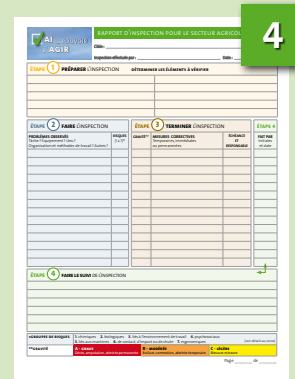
AI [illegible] AGIR

RAPPORT D'INSPECTION POUR LE SECTEUR AGRICOL

4

Date :

Inspection effectuée par :

ÉTAPE 1 PRÉPARER L'INSPECTION

DÉTERMINER LES ÉLÉMENTS À VÉRIFIER

ÉTAPE 2 FAIRE L'INSPECTION

PROBLÈMES OBSERVÉS

RISQUES

ÉTAPE 3 TERMINER L'INSPECTION

GRAVITÉ

MESURES CORRECTIVES

ÉCHÉANCE ET RESPONSABLE

ÉTAPE 4

FAIT PAR

ÉTAPE 4 FAIRE LE SUIVI DE L'INSPECTION

GROUPES DE RISQUES

GRAVITÉ

A - GRAVE

B - MODÉRÉE

C - LÉGÈRE

Page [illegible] de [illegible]